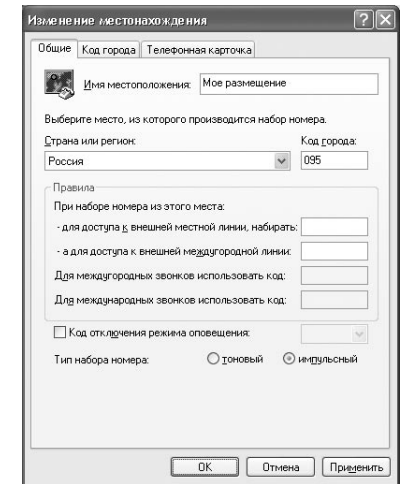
Изменение местонахождения

Общие | Код города | Телефонная карточка

Имя местоположения: Мое размещение

Выберите место, из которого производится набор номера.

Страна или регион: Россия

Код города: 095

Правила

При наборе номера из этого места:

- для доступа к внешней местной линии, набирать:

- а для доступа к внешней междугородной линии:

Для междугородных звонков использовать код:

Для международных звонков использовать код:

Код отключения режима оповещения:

Тип набора номера: тоновый импульсный

OK | Отмена | Применить